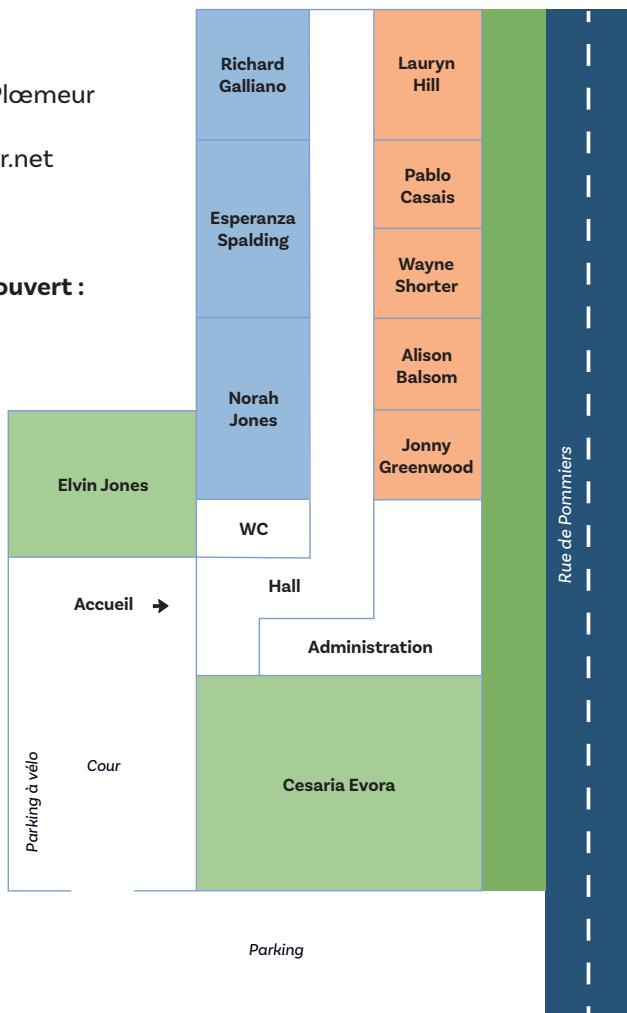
Plœmeur

r.net

ouvert :

Richard Galliano

Esperanza Spalding

Norah Jones

Lauryn Hill

Pablo Casais

Wayne Shorter

Alison Balsom

Jonny Greenwood

Rue de Pommiers

Elvin Jones

WC

Accueil

Hall

Administration

Parking à vélo

Cour

Cesaria Evora

Parking